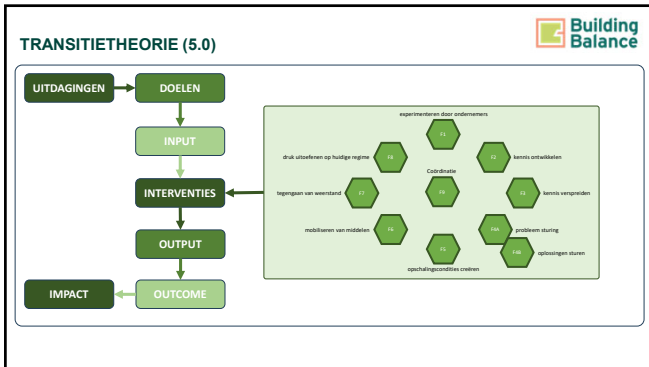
TRANSITIETHEORIE (5.0)

Building Balance

UITDAGINGEN

DOELEN

INPUT

INTERVENTIES

OUTPUT

IMPACT

OUTCOME

experimenteren door ondernemers

F1

druk uitoefenen op huidige regime

F8

F2

kennis ontwikkelen

Coördinatie

tegengaan van weerstand

F7

F9

F3

kennis verspreiden

mobiliseren van middelen

F6

F4A

probleem sturing

F4B

oplossingen sturen

F5

opschalingscondities creëren